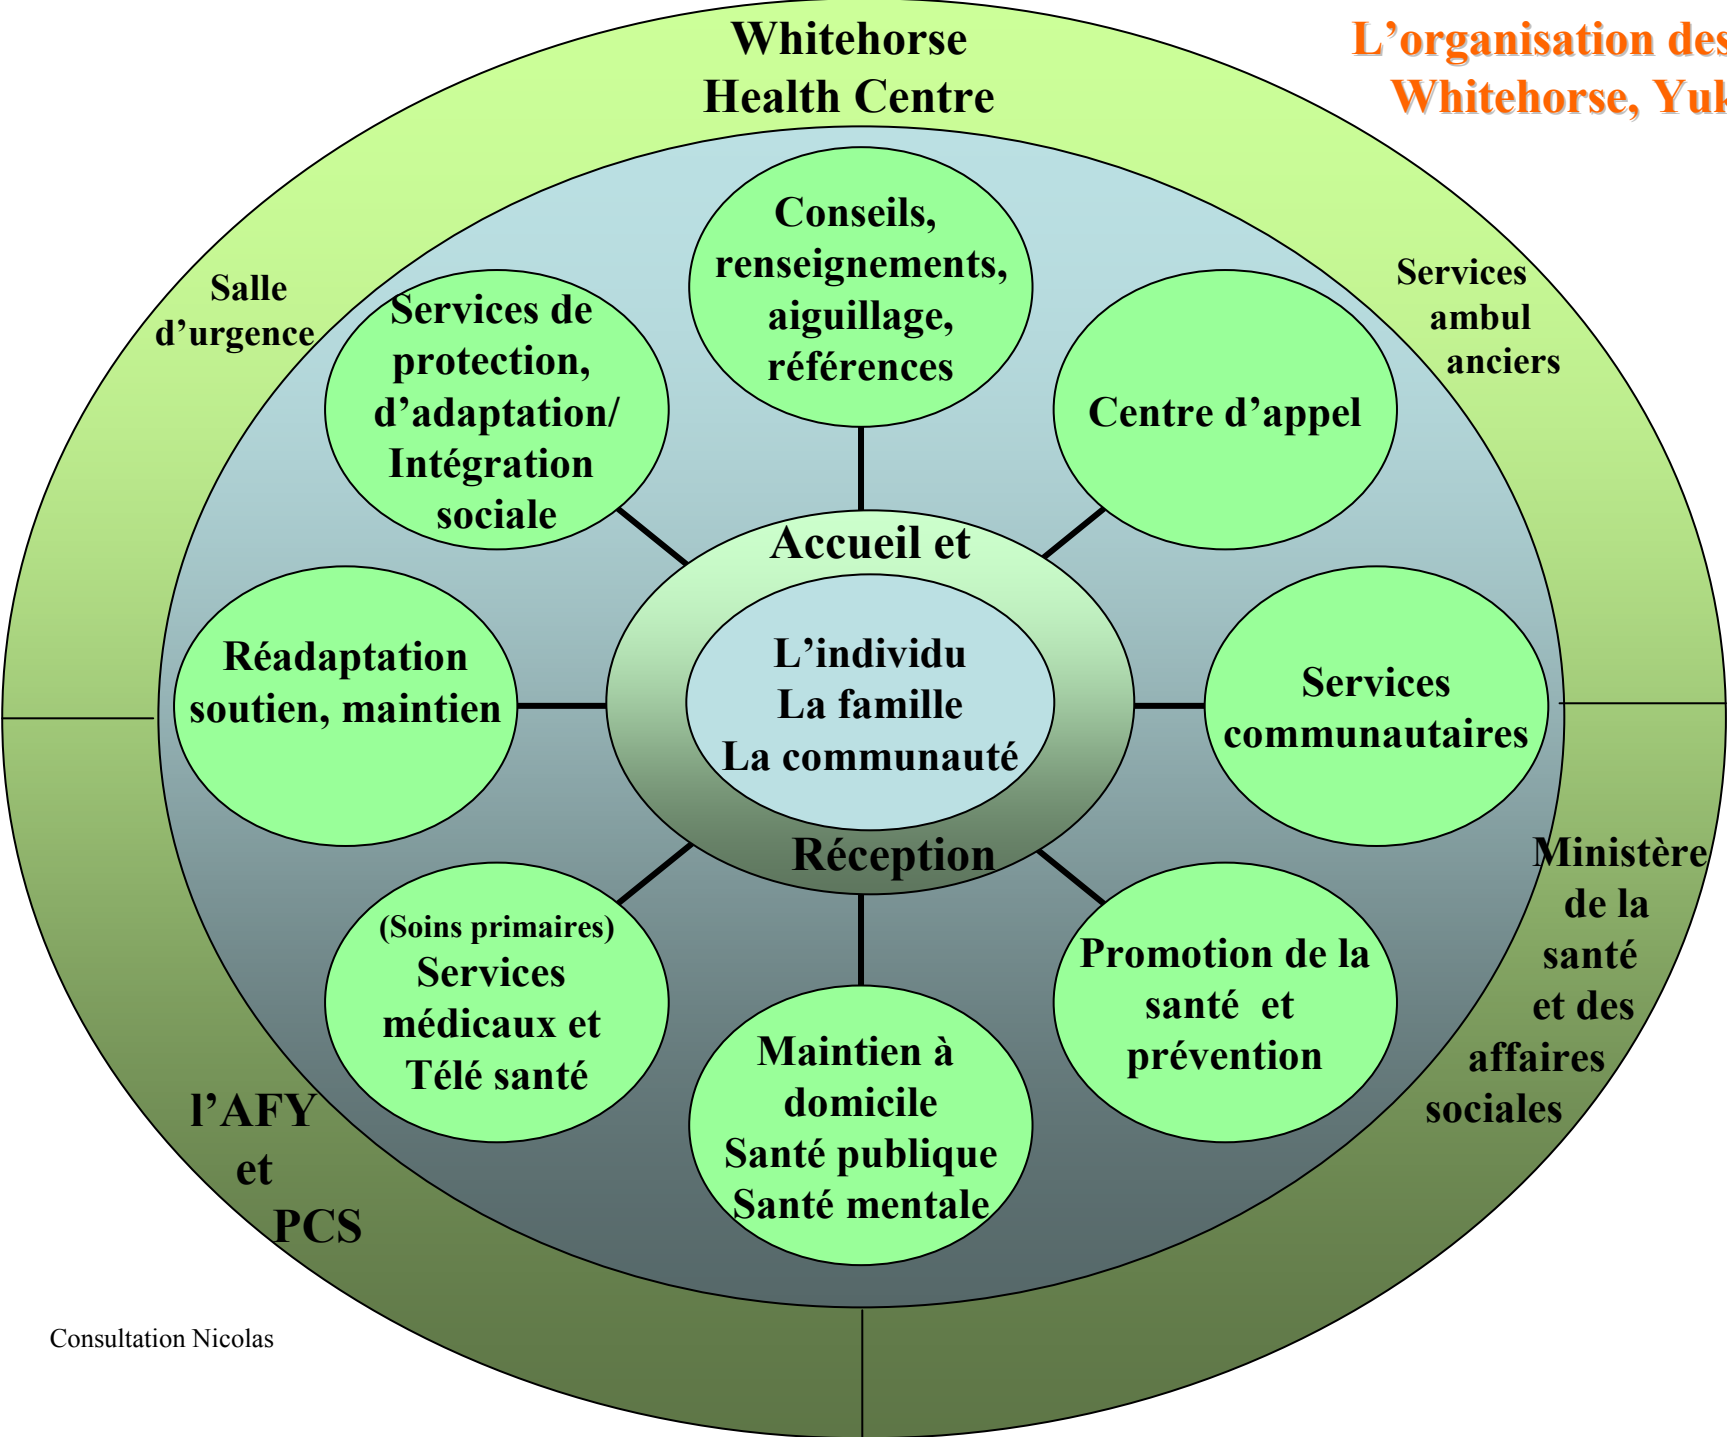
L’organisation des
Whitehorse, Yuk

Whitehorse
Health Centre

Salle
d’urgence

Services
ambul
anciers

Conseils, renseignements, aiguillage, références

Services de protection, d’adaptation/ Intégration sociale

Centre d’appel

Accueil et

L’individu
La famille
La communauté

Réception

Réadaptation soutien, maintien

Services communautaires

(Soins primaires)
Services médicaux et Télé santé

Maintien à domicile
Santé publique
Santé mentale

Promotion de la santé et prévention

Ministère de la santé et des affaires sociales

l’AFY
et
PCS

Consultation Nicolas